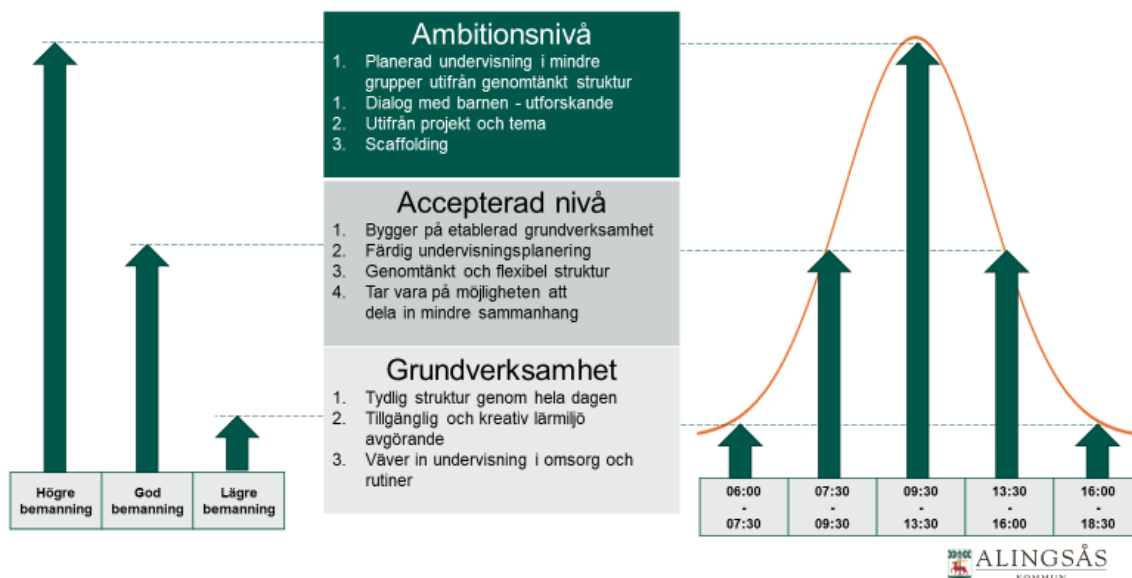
Ambitionsnivå

1. Planerad undervisning i mindre grupper utifrån genomtänkt struktur
1. Dialog med barnen - utforskande
2. Utifrån projekt och tema
3. Scaffolding

Accepterad nivå

1. Bygger på etablerad grundverksamhet
2. Färdig undervisningsplanering
3. Genomtänkt och flexibel struktur
4. Tar vara på möjligheten att dela in mindre sammanhang

Grundverksamhet

1. Tydlig struktur genom hela dagen
2. Tillgänglig och kreativ lärmiljö avgörande
3. Väver in undervisning i omsorg och rutiner

| Högre bemanning | God bemanning | Lägre bemanning |
|---|---|---|

| 06:00 - 07:30 | 07:30 - 09:30 | 09:30 - 13:30 | 13:30 - 16:00 | 16:00 - 18:30 |
|---|---|---|---|---|

ALINGSÅS
KOMMUN